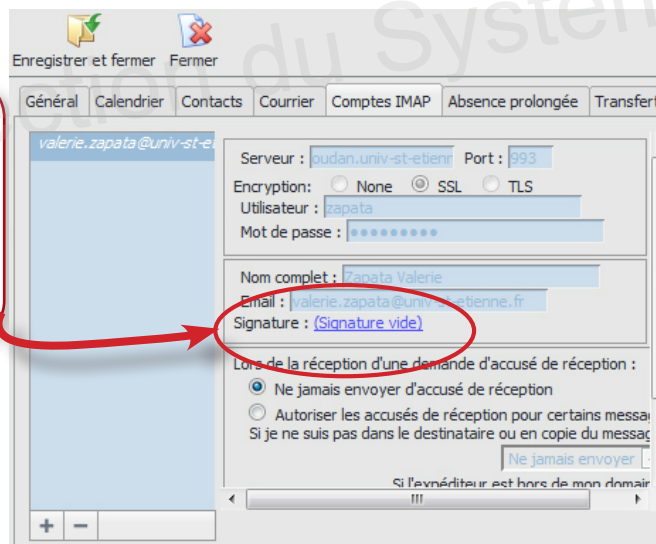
ction du Systèm

Enregistrer et fermer Fermer

Général Calendrier Contacts Courrier Comptes IMAP Absence prolongée Transfert

valerie.zapata@univ-st-et

Serveur : oudan.univ-st-etienn Port : 993

Encryption: None SSL TLS

Utilisateur : zapata

Mot de passe : ●●●●●●●●●

Nom complet : Zapata Valerie

Email : valerie.zapata@univ-st-etienne.fr

Signature : (Signature vide)

Lors de la réception d'une demande d'accusé de réception :

Ne jamais envoyer d'accusé de réception

Autoriser les accusés de réception pour certains messag

Si je ne suis pas dans le destinataire ou en copie du messag

Ne jamais envoyer

Si l'expéditeur est hors de mon domair

+ −